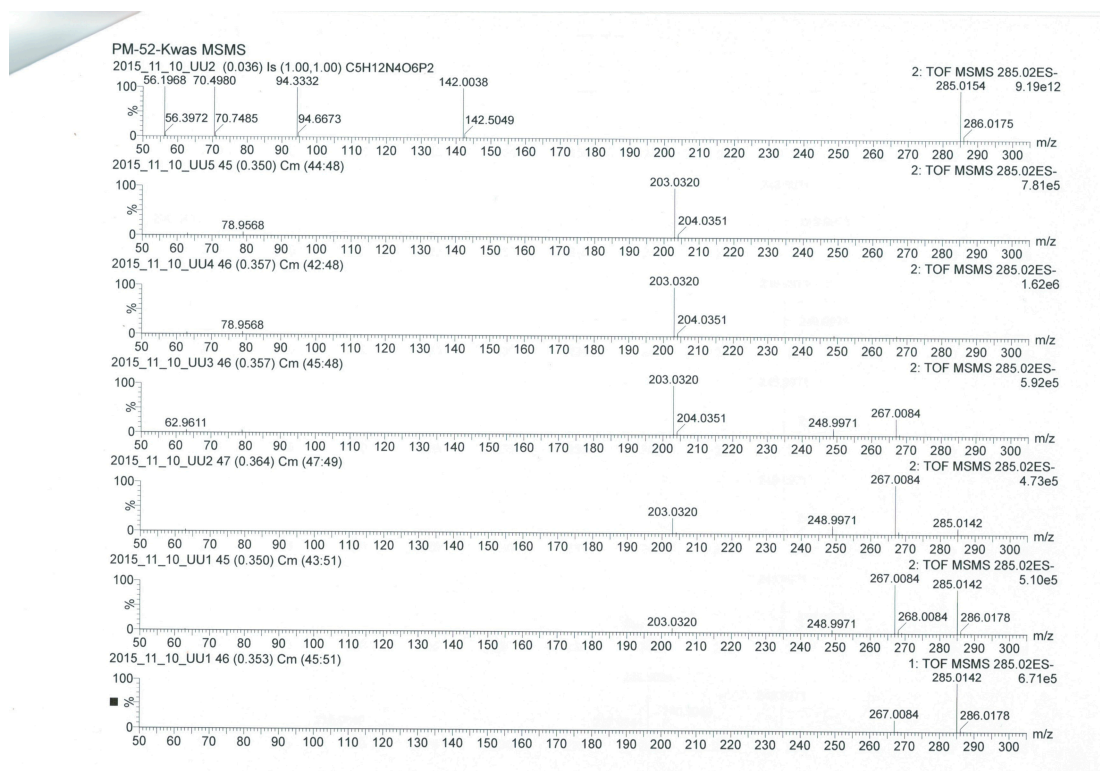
PM-52-Kwas MSMS
2015_11_10_UU2 (0.036) Is (1.00,1.00) C5H12N4O6P2
2: TOF MSMS 285.02ES-
9.19e12
100 56.1968 70.4980 94.3332 142.0038 285.0154
% 56.3972 70.7485 94.6673 142.5049 286.0175
0
50 60 70 80 90 100 110 120 130 140 150 160 170 180 190 200 210 220 230 240 250 260 270 280 290 300 m/z

2015_11_10_UU5 45 (0.350) Cm (44:48)
2: TOF MSMS 285.02ES-
7.81e5
100 203.0320
% 78.9568 204.0351
0
50 60 70 80 90 100 110 120 130 140 150 160 170 180 190 200 210 220 230 240 250 260 270 280 290 300 m/z

2015_11_10_UU4 46 (0.357) Cm (42:48)
2: TOF MSMS 285.02ES-
1.62e6
100 203.0320
% 78.9568 204.0351
0
50 60 70 80 90 100 110 120 130 140 150 160 170 180 190 200 210 220 230 240 250 260 270 280 290 300 m/z

2015_11_10_UU3 46 (0.357) Cm (45:48)
2: TOF MSMS 285.02ES-
5.92e5
100 203.0320
% 62.9611 204.0351 248.9971 267.0084
0
50 60 70 80 90 100 110 120 130 140 150 160 170 180 190 200 210 220 230 240 250 260 270 280 290 300 m/z

2015_11_10_UU2 47 (0.364) Cm (47:49)
2: TOF MSMS 285.02ES-
4.73e5
100 267.0084
% 203.0320 248.9971 285.0142
0
50 60 70 80 90 100 110 120 130 140 150 160 170 180 190 200 210 220 230 240 250 260 270 280 290 300 m/z

2015_11_10_UU1 45 (0.350) Cm (43:51)
2: TOF MSMS 285.02ES-
5.10e5
100 267.0084 285.0142
% 203.0320 248.9971 268.0084 286.0178
0
50 60 70 80 90 100 110 120 130 140 150 160 170 180 190 200 210 220 230 240 250 260 270 280 290 300 m/z

2015_11_10_UU1 46 (0.353) Cm (45:51)
1: TOF MSMS 285.02ES-
6.71e5
100 285.0142
% 267.0084 286.0178
0
50 60 70 80 90 100 110 120 130 140 150 160 170 180 190 200 210 220 230 240 250 260 270 280 290 300 m/z